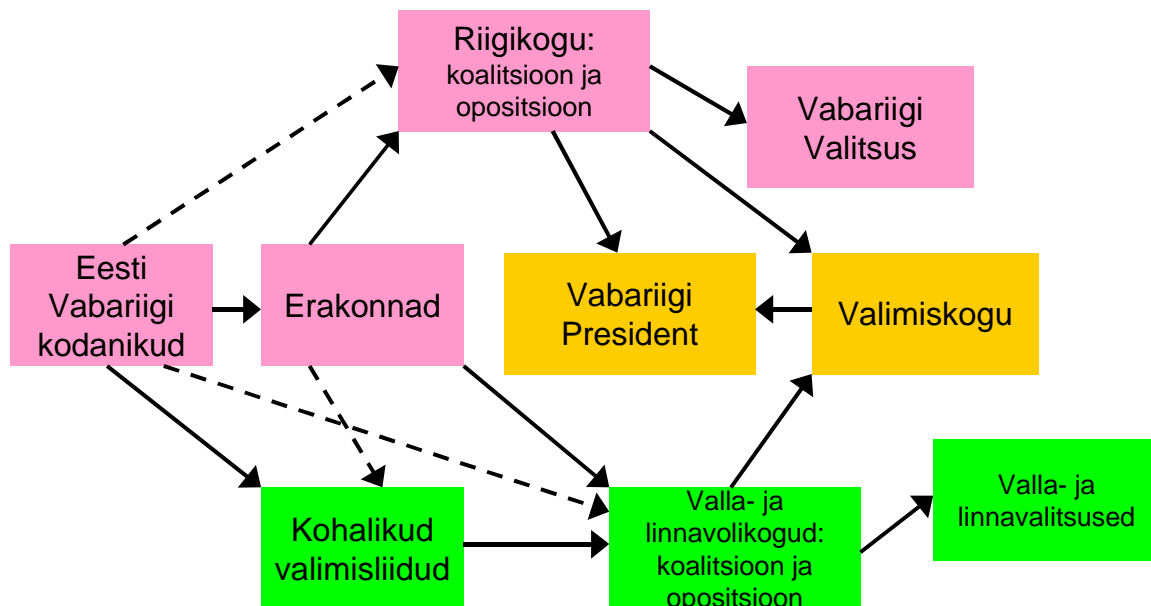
Riigikogu:
koalitsioon ja
opositsioon

Vabariigi
Valitsus

Eesti
Vabariigi
kodanikud

Erakonnad

Vabariigi
President

Valimiskogu

Kohalikud
valimisliidud

Valla- ja
linnavolikogud:
koalitsioon ja
opositsioon

Valla- ja
linnavalitsused